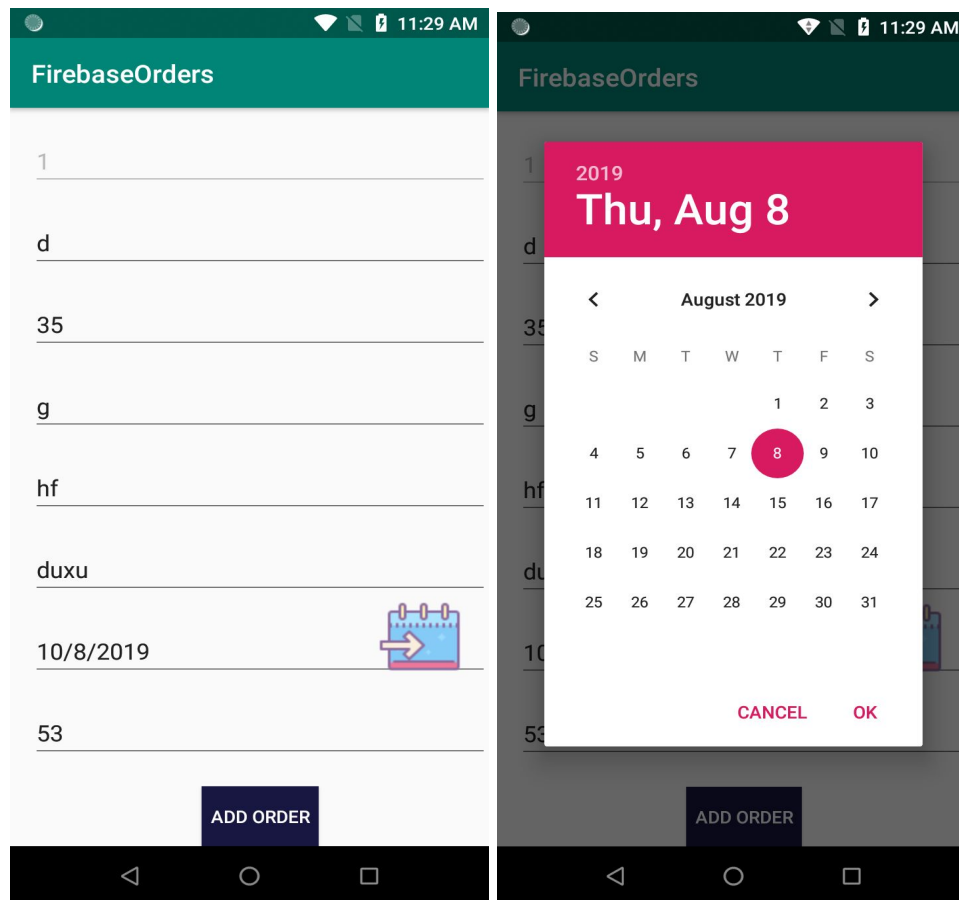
11:29 AM

FirebaseOrders

1

d

35

g

hf

duxu

10/8/2019

53

ADD ORDER

11:29 AM

FirebaseOrders

1

d

35

g

hf

du

10

53

2019

Thu, Aug 8

August 2019

| S | M | T | W | T | F | S |
|---|---|---|---|---|---|---|
| | | | | 1 | 2 | 3 |
| 4 | 5 | 6 | 7 | 8 | 9 | 10 |
| 11 | 12 | 13 | 14 | 15 | 16 | 17 |
| 18 | 19 | 20 | 21 | 22 | 23 | 24 |
| 25 | 26 | 27 | 28 | 29 | 30 | 31 |

CANCEL OK

ADD ORDER